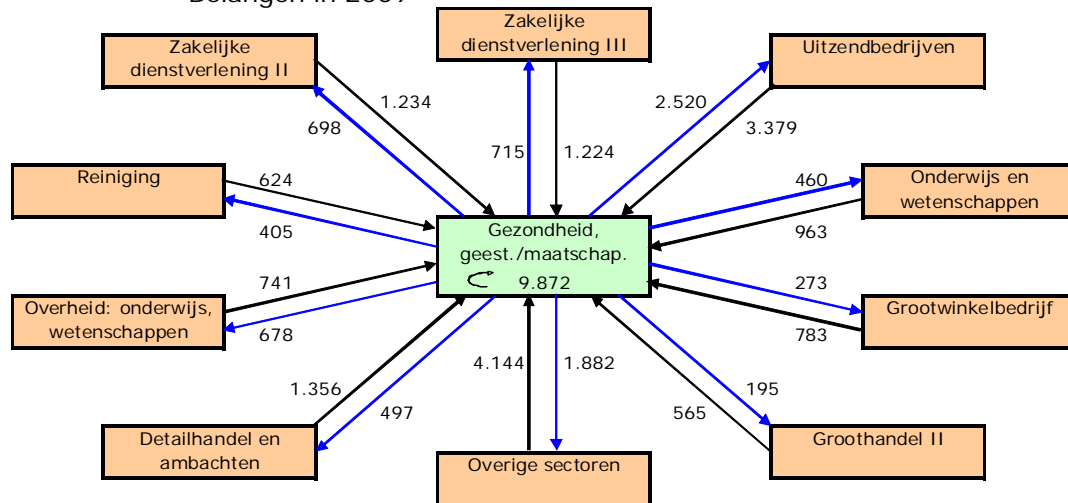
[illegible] in 2007

Zakelijke dienstverlening II

Zakelijke dienstverlening III

Uitzendbedrijven

1.234

698

715

1.224

2.520

3.379

Reiniging

624

405

460

Onderwijs en wetenschappen

963

Gezondheid, geest./maatschap.

9.872

741

Overheid: onderwijs, wetenschappen

678

273

Grootwinkelbedrijf

783

4.144

1.882

1.356

497

195

565

Detailhandel en ambachten

Overige sectoren

Groothandel II